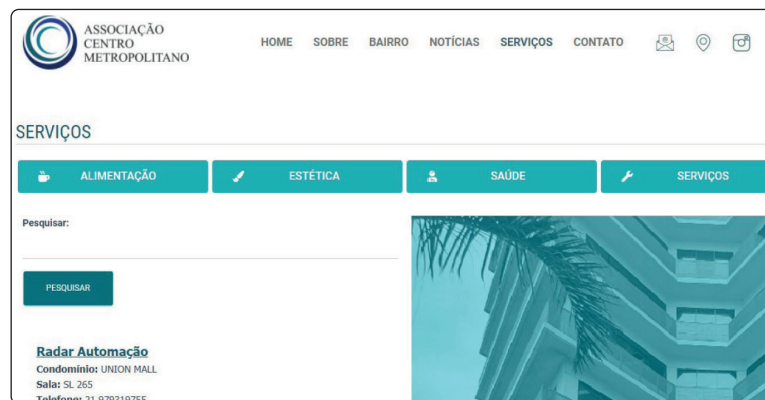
ASSOCIAÇÃO CENTRO METROPOLITANO

HOME SOBRE BAIRRO NOTÍCIAS SERVIÇOS CONTATO

SERVIÇOS

ALIMENTAÇÃO

ESTÉTICA

SAÚDE

SERVIÇOS

Pesquisar:

PESQUISAR

Radar Automação

Condomínio: UNION MALL

Sala: SL 265

Telefone: 21 979319755